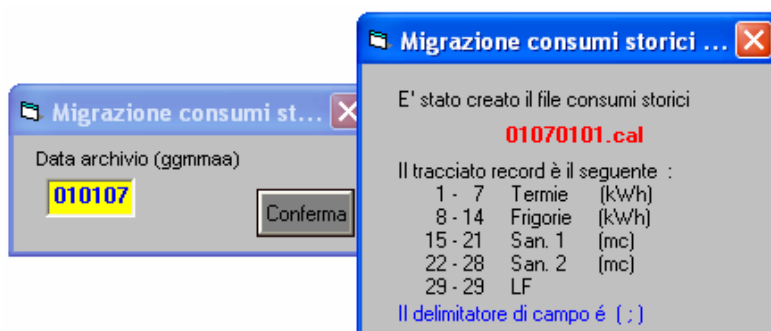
Migrazione consumi st...

Data archivio (ggmmaa)

010107

Conferma

Migrazione consumi storici ...

E' stato creato il file consumi storici

01070101.cal

Il tracciato record è il seguente :

| | | |
|---|---|---|
| 1 - 7 | Termie | (kWh) |
| 8 - 14 | Frigorie | (kWh) |
| 15 - 21 | San. 1 | (mc) |
| 22 - 28 | San. 2 | (mc) |
| 29 - 29 | LF | |

Il delimitatore di campo é ( ; )